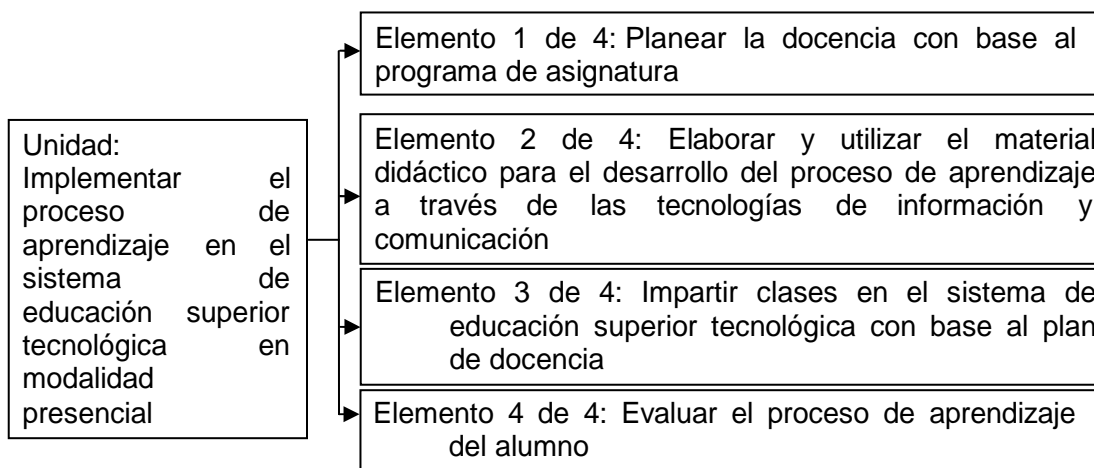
Unidad: Implementar el proceso de aprendizaje en el sistema de educación superior tecnológica en modalidad presencial

Elemento 1 de 4: Planear la docencia con base al programa de asignatura

Elemento 2 de 4: Elaborar y utilizar el material didáctico para el desarrollo del proceso de aprendizaje a través de las tecnologías de información y comunicación

Elemento 3 de 4: Impartir clases en el sistema de educación superior tecnológica con base al plan de docencia

Elemento 4 de 4: Evaluar el proceso de aprendizaje del alumno